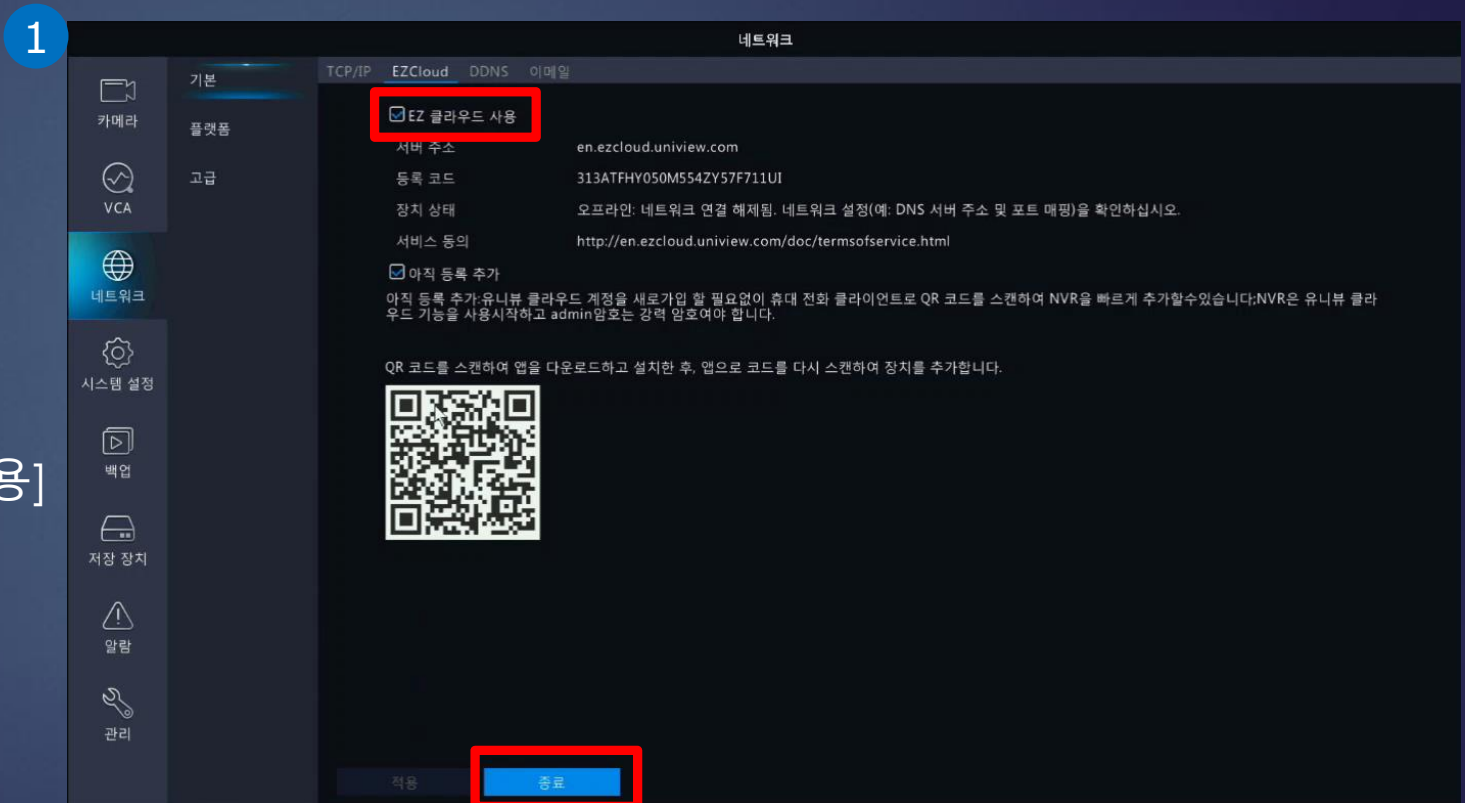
1

용]

네트워크

카메라
VCA
네트워크
시스템 설정
백업
저장 장치
알람
관리

기본
플랫폼
고급

TCP/IP EZCloud DDNS 이메일

EZ 클라우드 사용

| 서버 주소 | en.ezcloud.uniview.com |
|---|---|
| 등록 코드 | 313ATFHY050M554ZY57F711UI |
| 장치 상태 | 오프라인: 네트워크 연결 해제됨. 네트워크 설정(예: DNS 서버 주소 및 포트 매핑)을 확인하십시오. |
| 서비스 동의 | http://en.ezcloud.uniview.com/doc/termsofservice.html |

아직 등록 추가

아직 등록 추가:유니뷰 클라우드 계정을 새로가입 할 필요없이 휴대 전화 클라이언트로 QR 코드를 스캔하여 NVR을 빠르게 추가할수있습니다;NVR은 유니뷰 클라우드 기능을 사용시작하고 admin암호는 강력 암호여야 합니다.

QR 코드를 스캔하여 앱을 다운로드하고 설치한 후, 앱으로 코드를 다시 스캔하여 장치를 추가합니다.

적용 종료